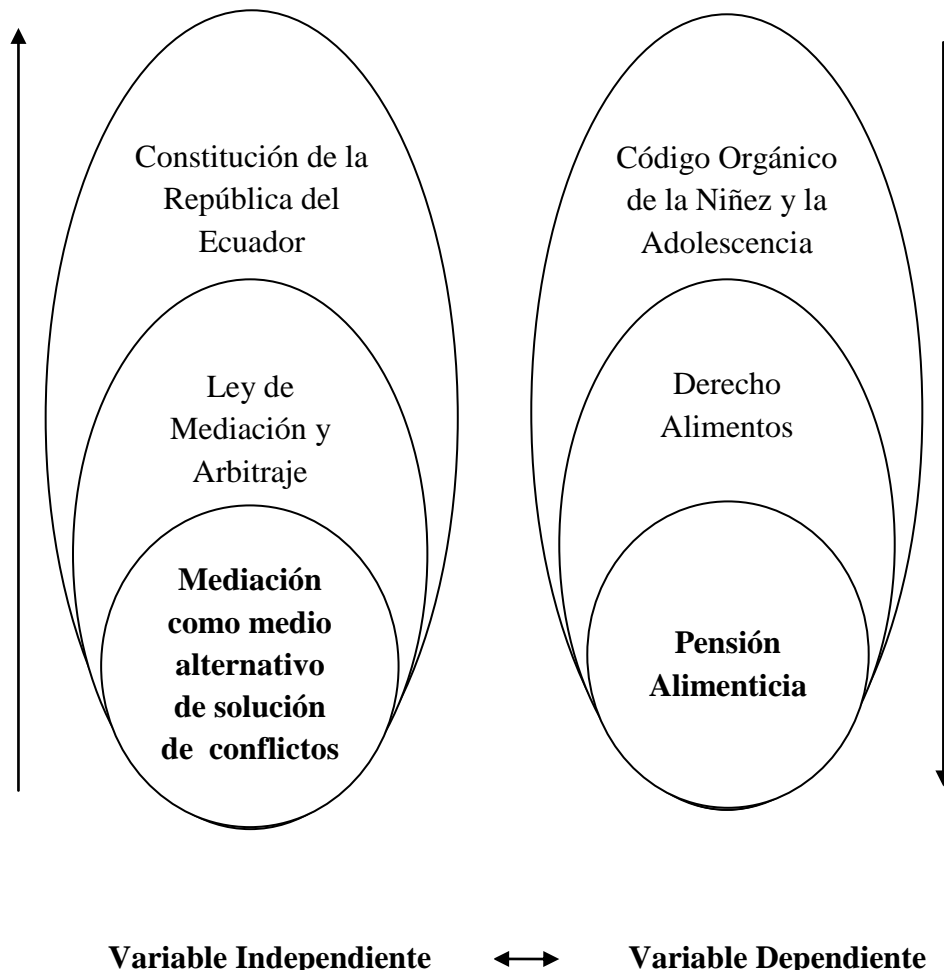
Constitución de la República del Ecuador

Ley de Mediación y Arbitraje

**Mediación como medio alternativo de solución de conflictos**

Código Orgánico de la Niñez y la Adolescencia

Derecho Alimentos

**Pensión Alimenticia**

**Variable Independiente** ↔ **Variable Dependiente**